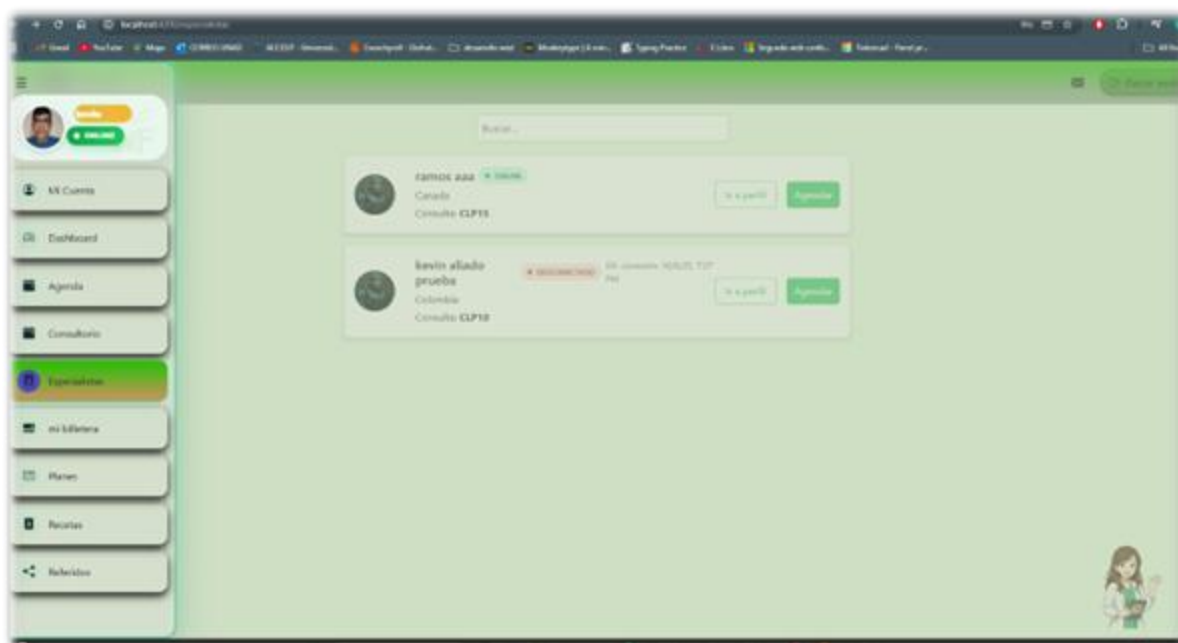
localhost

Gmail YouTube Maps CORREO UNAD

ONLINE

Mi Cuenta

Dashboard

Agenda

Consultorio

Especialistas

mi billetera

Planes

Recetas

Referidos

Buscar...

ramos aaa • ONLINE
Canada
Consulta: CLP15

Ir a perfil
Agendar

kevin aliado prueba • DESCONECTADO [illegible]
Colombia
Consulta: CLP10

Ir a perfil
Agendar